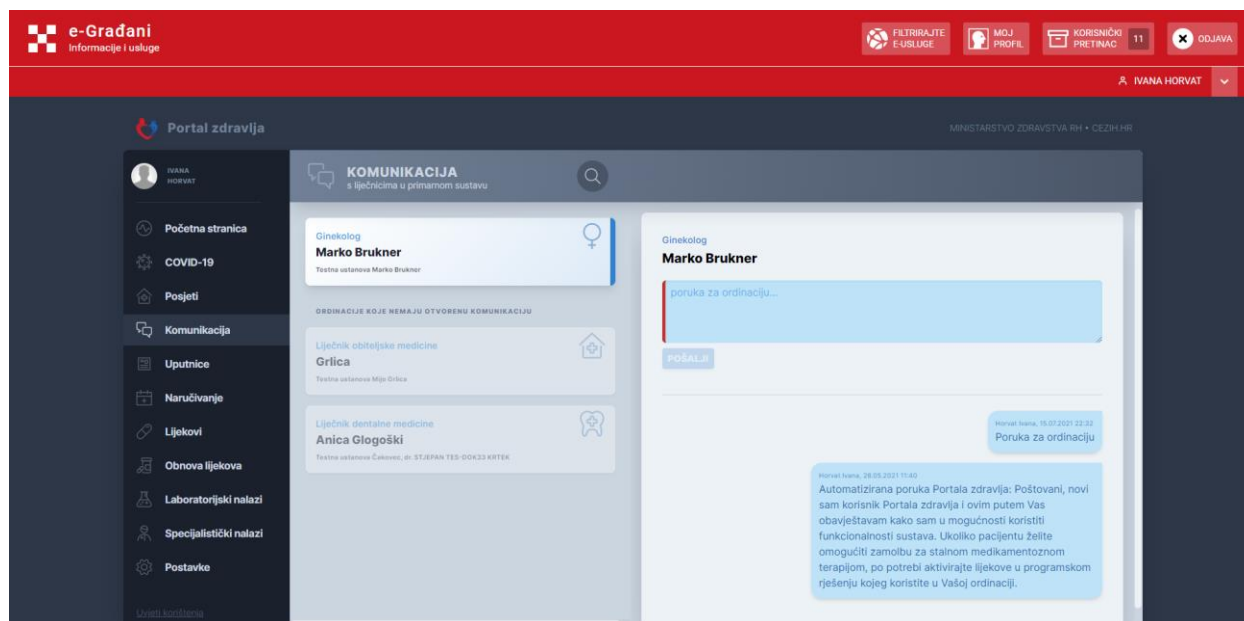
e-Građani
Informacije i usluge

FILTRIRAJTE E-USLUGE
MOJ PROFIL
KORISNIČKI PRETINAC 11
ODJAVA

IVANA HORVAT

Portal zdravlja

MINISTARSTVO ZDRAVSTVA RH • CEZIH.HR

IVANA HORVAT

Početna stranica
COVID-19
Posjeti
Komunikacija
Uputnice
Naručivanje
Lijekovi
Obnova lijekova
Laboratorijski nalazi
Specijalistički nalazi
Postavke

Uvjeti korištenja

KOMUNIKACIJA
s liječnicima u primarnom sustavu

Ginekolog
Marko Brukner
Testna ustanova Marko Brukner

ORDINACIJE KOJE NEMAJU OTVORENU KOMUNIKACIJU

Liječnik obiteljske medicine
Grlica
Testna ustanova Mijo Grlica

Liječnik dentalne medicine
Anica Glogoški
Testna ustanova Čakovec, dr. STJEPAN TES-DOK33 KRTEK

Ginekolog
Marko Brukner

poruka za ordinaciju...

POŠALJI

Horvat Ivana, 15.07.2021 22:32
Poruka za ordinaciju

Horvat Ivana, 28.05.2021 11:40
Automatizirana poruka Portala zdravlja: Poštovani, novi sam korisnik Portala zdravlja i ovim putem Vas obavještavam kako sam u mogućnosti koristiti funkcionalnosti sustava. Ukoliko pacijentu želite omogućiti zamolbu za stalnom medikamentoznom terapijom, po potrebi aktivirajte lijekove u programskom rješenju kojeg koristite u Vašoj ordinaciji.